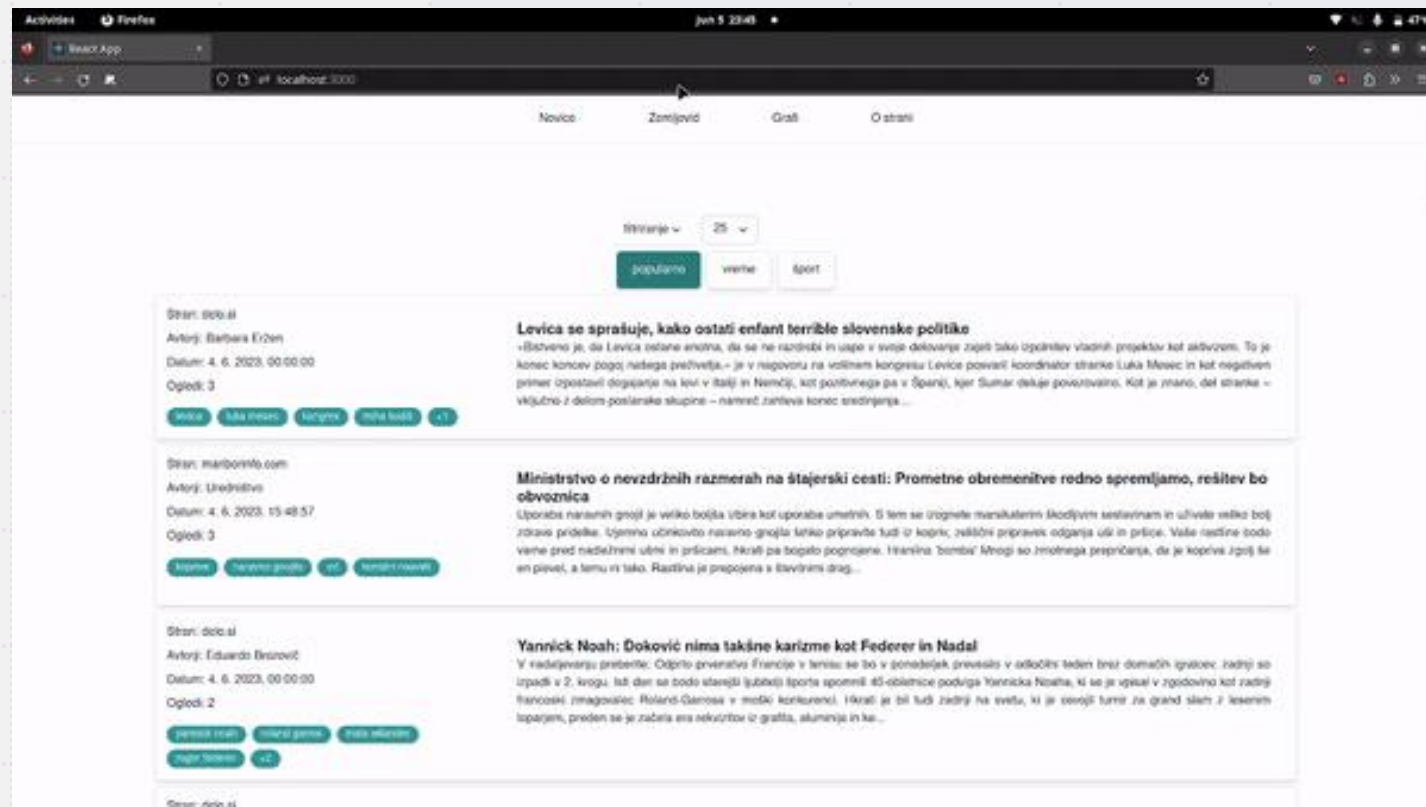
Activities Firefox jun 5 23:49

React App

localhost:3000

Novice Zemljevid Graf O strani

Stranje 25

popularno vreme šport

Stran: delo.si
Avtorji: Barbara Eržen
Datum: 4. 6. 2023, 00:00:00
Ogledi: 3
levica luka mesec kongres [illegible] +1

Levica se sprašuje, kako ostati enfant terrible slovenske politike
»Bistveno je, da Levica ostane enotna, da se ne razdrobi in uspe v svoje delovanje zajeti tako izpolnitev vladnih projektov kot aktivizem. To je konec koncev pogoj našega preživetja,« je v nagovoru na volilnem kongresu Levice poudaril koordinator stranke Luka Mesec in kot negativen primer izpostavil dogajanje na levi v Italiji in Nemčiji, kot pozitivnega pa v Španiji, kjer Sumar deluje povezovalno. Kot je znano, del stranke – vključno z delom poslanske skupine – namreč zahteva konec sredinjenja...

Stran: mariborinfo.com
Avtorji: Uredništvo
Datum: 4. 6. 2023, 15:48:57
Ogledi: 3
koprive naravno gnojilo vrt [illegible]

Ministrstvo o nevzdržnih razmerah na štajerski cesti: Prometne obremenitve redno spremljamo, rešitev bo obvoznica
Uporaba naravnih gnojil je veliko boljša izbira kot uporaba umetnih. S tem se izognete mineralnim škodljivim sestavinam in uživate veliko bolj zdrave pridelke. Izjemno učinkovito naravno gnojilo lahko pripravite tudi iz kopriv, zeliščni pripravek odganja uši in prlice. Vaše rastline bodo vame pred nadležnimi ušmi in pršicami, hkrati pa bogato pognojene. Hranilna 'bomba' Mnogi so zmotnega prepričanja, da je kopriva zgolj le en plevel, a temu ni tako. Rastlina je prepojena s številnimi drag...

Stran: delo.si
Avtorji: Eduardo Brozovič
Datum: 4. 6. 2023, 00:00:00
Ogledi: 2
yannick noah roland garros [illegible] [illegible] +2

Yannick Noah: Đoković nima takšne karizme kot Federer in Nadal
V nadaljevanju preberite: Odprto prvenstvo Francije v tenisu se bo v ponedeljek preselilo v odločilni teden brez domačih igralcev, zadnji so izpadli v 2. krogu. Isti dan se bodo starejši ljubitelji športa spomnili 40-obletnice podviga Yannicka Noaha, ki se je vpisal v zgodovino kot zadnji francoski zmagovalec Roland-Garrosa v moški konkurenci. Hkrati je bil tudi zadnji na svetu, ki je osvojil turnir za grand slam z lesenim loparjem, preden se je začela era rekvizitov iz grafita, aluminija in ke...

Stran: delo.si